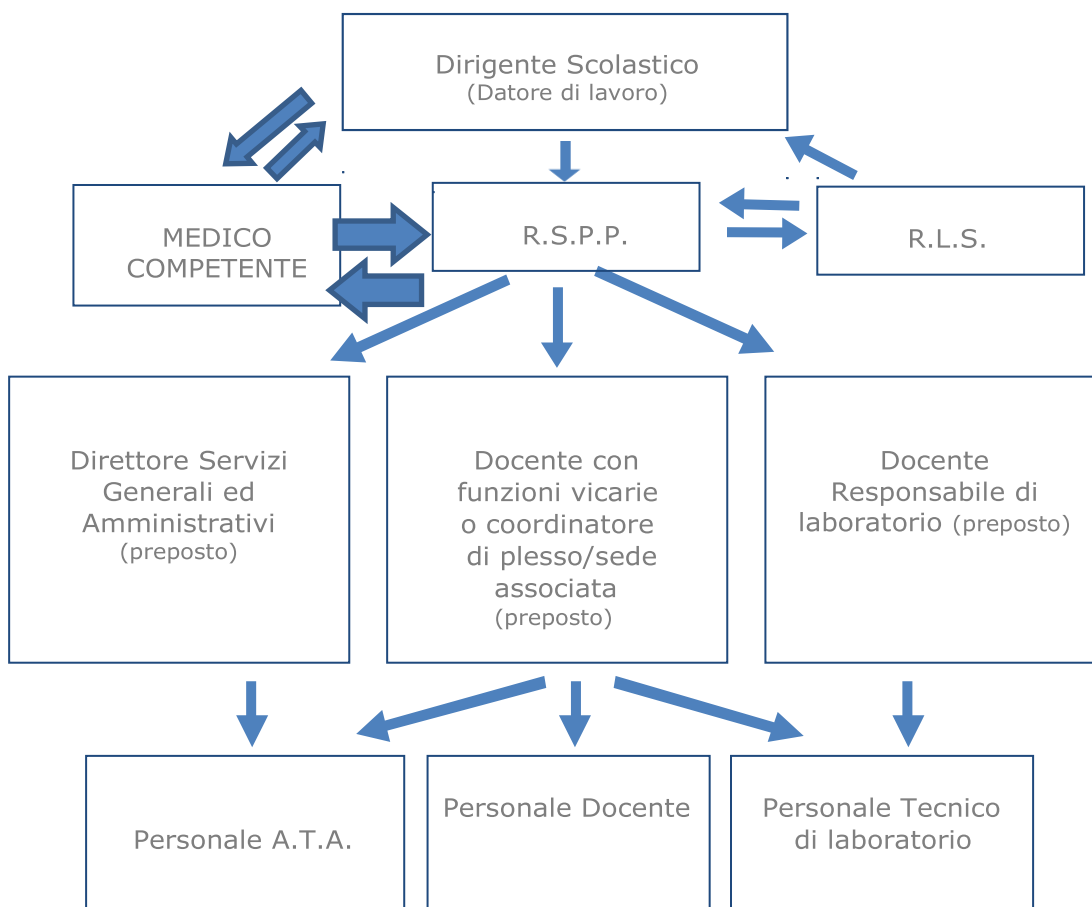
Dirigente Scolastico
(Datore di lavoro)

MEDICO COMPETENTE

R.S.P.P.

R.L.S.

Direttore Servizi Generali ed Amministrativi
(preposto)

Docente con funzioni vicarie o coordinatore di plesso/sede associata
(preposto)

Docente Responsabile di laboratorio (preposto)

Personale A.T.A.

Personale Docente

Personale Tecnico di laboratorio